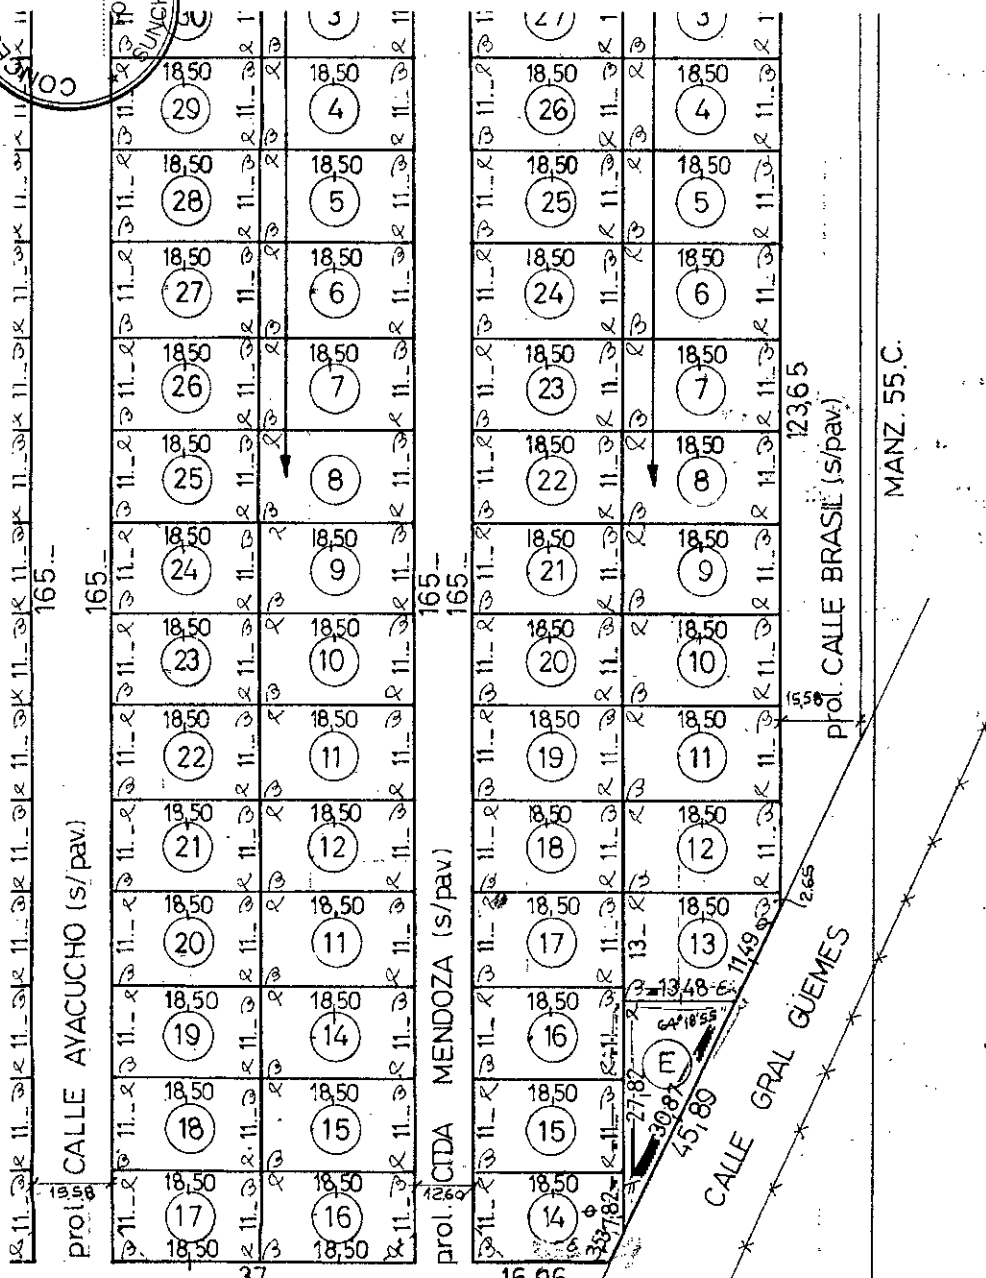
CONC
SUNCH
30
3
27
3
18,50
29
18,50
4
18,50
26
18,50
4
18,50
28
18,50
5
18,50
25
18,50
5
18,50
27
18,50
6
18,50
24
18,50
6
18,50
26
18,50
7
18,50
23
18,50
7
18,50
25
8
18,50
22
18,50
8
18,50
24
18,50
9
18,50
21
18,50
9
18,50
23
18,50
10
18,50
20
18,50
10
18,50
22
18,50
11
18,50
19
18,50
11
18,50
21
18,50
12
18,50
18
18,50
12
18,50
20
18,50
11
18,50
17
18,50
13
18,50
19
18,50
14
18,50
16
18,50
18
18,50
15
18,50
15
18,50
17
18,50
16
18,50
14
18,50
18,50
165.–
165.–
165.–
165.–
123,65
15,58
12,60
15,58
11.–
13.–
13,48
11,49
2,65
64°18'55''
E
27,82
30,87
45,89
7,82
3,53
37
16,06
prol. CALLE AYACUCHO (s/pav.)
prol. CIDA MENDOZA (s/pav.)
prol. CALLE BRASIL (s/pav.)
MANZ. 55.C.
CALLE GRAL GÜEMES